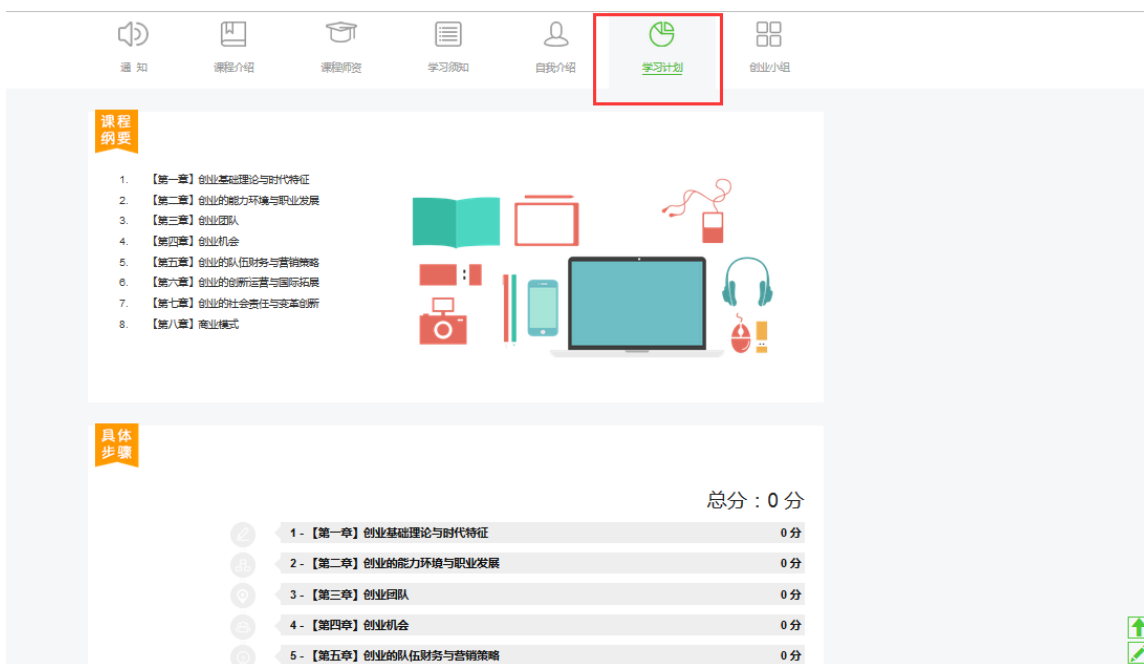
通 知　课程介绍　课程师资　学习须知　自我介绍　学习计划　创业小组

课程纲要

1. 【第一章】创业基础理论与时代特征
2. 【第二章】创业的能力环境与职业发展
3. 【第三章】创业团队
4. 【第四章】创业机会
5. 【第五章】创业的队伍财务与营销策略
6. 【第六章】创业的创新运营与国际拓展
7. 【第七章】创业的社会责任与变革创新
8. 【第八章】商业模式

具体步骤

总分：0 分

1 - 【第一章】创业基础理论与时代特征　0 分
2 - 【第二章】创业的能力环境与职业发展　0 分
3 - 【第三章】创业团队　0 分
4 - 【第四章】创业机会　0 分
5 - 【第五章】创业的队伍财务与营销策略　0 分